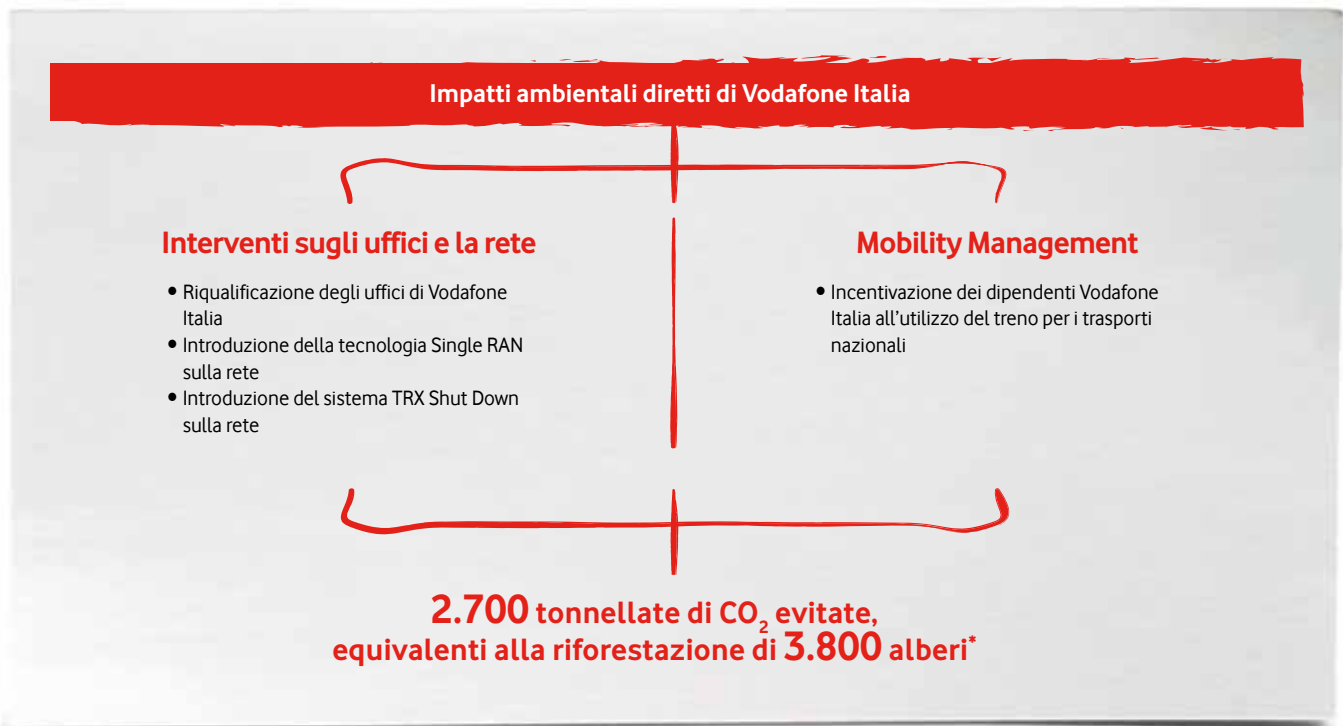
Impatti ambientali diretti di Vodafone Italia

Interventi sugli uffici e la rete

- Riqualificazione degli uffici di Vodafone Italia
- Introduzione della tecnologia Single RAN sulla rete
- Introduzione del sistema TRX Shut Down sulla rete

Mobility Management

- Incentivazione dei dipendenti Vodafone Italia all'utilizzo del treno per i trasporti nazionali

2.700 tonnellate di $CO_2$ evitate, equivalenti alla riforestazione di 3.800 alberi*